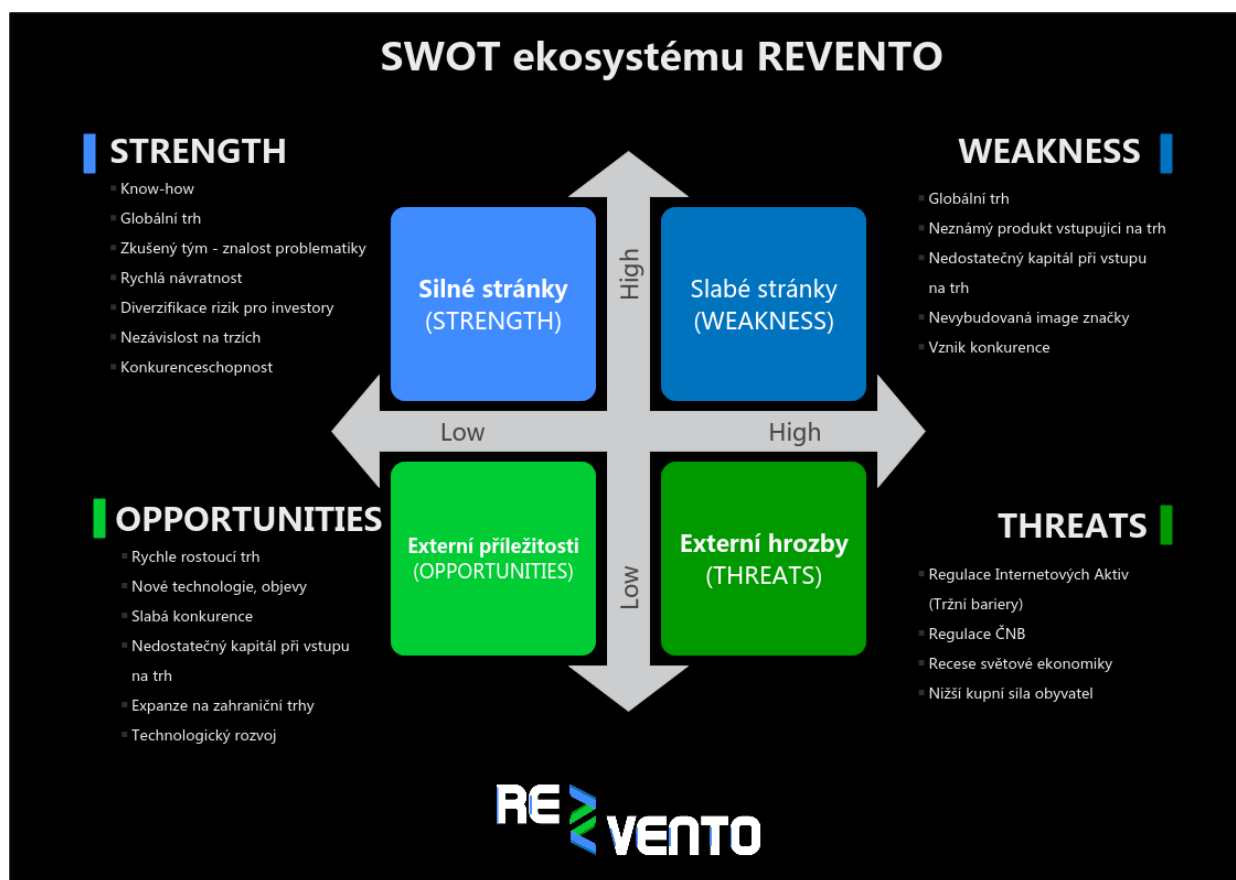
SWOT ekosystému REVENTO

STRENGTH

- Know-how
- Globální trh
- Zkušený tým - znalost problematiky
- Rychlá návratnost
- Diverzifikace rizik pro investory
- Nezávislost na trzích
- Konkurenceschopnost

WEAKNESS

- Globální trh
- Neznámý produkt vstupující na trh
- Nedostatečný kapitál při vstupu na trh
- Nevybudovaná image značky
- Vznik konkurence

Silné stránky (STRENGTH)

Slabé stránky (WEAKNESS)

High

Low

High

Externí příležitosti (OPPORTUNITIES)

Externí hrozby (THREATS)

Low

OPPORTUNITIES

- Rychle rostoucí trh
- Nové technologie, objevy
- Slabá konkurence
- Nedostatečný kapitál při vstupu na trh
- Expanze na zahraniční trhy
- Technologický rozvoj

THREATS

- Regulace Internetových Aktiv (Tržní bariery)
- Regulace ČNB
- Recese světové ekonomiky
- Nižší kupní síla obyvatel

REVENTO